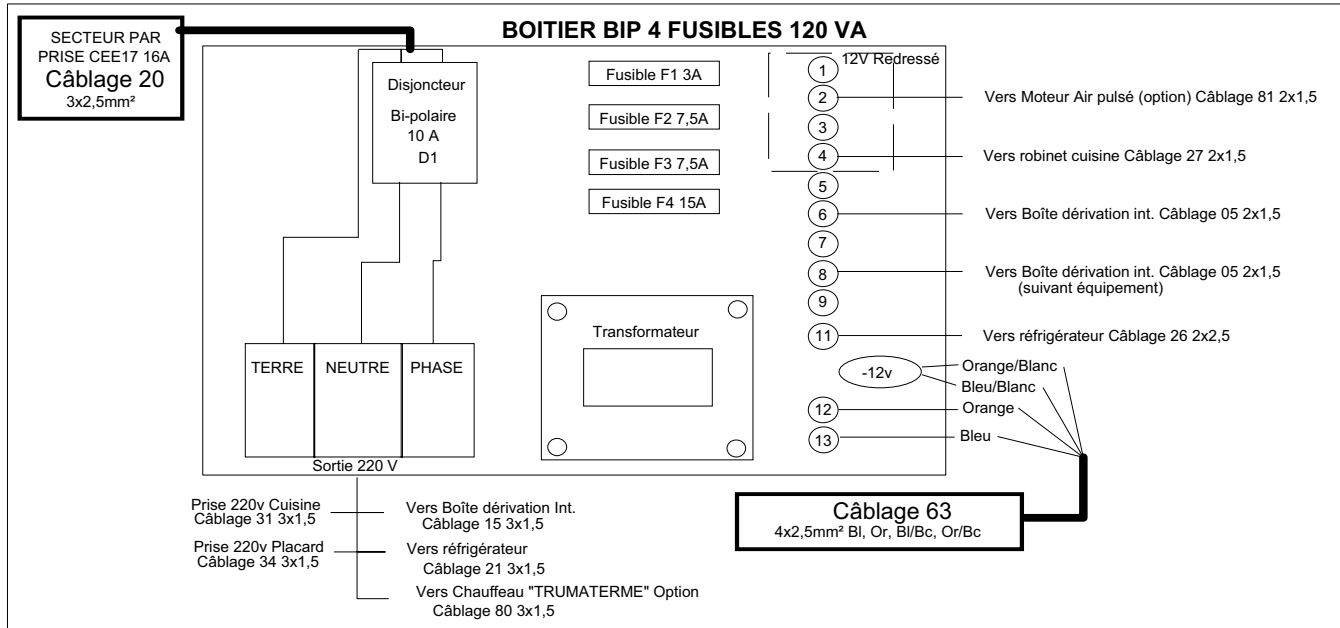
SECTEUR PAR PRISE CEE17 16A
Câblage 20
3x2,5mm²

BOITIER BIP 4 FUSIBLES 120 VA

Disjoncteur
Bi-polaire
10 A
D1

Fusible F1 3A
Fusible F2 7,5A
Fusible F3 7,5A
Fusible F4 15A

12V Redressé
1
2
3
4
5
6
7
8
9
11

Vers Moteur Air pulsé (option) Câblage 81 2x1,5
Vers robinet cuisine Câblage 27 2x1,5
Vers Boîte dérivation int. Câblage 05 2x1,5
Vers Boîte dérivation int. Câblage 05 2x1,5
(suivant équipement)
Vers réfrigérateur Câblage 26 2x2,5

Transformateur

TERRE
NEUTRE
PHASE
Sortie 220 V

-12v
Orange/Blanc
Bleu/Blanc
12
Orange
13
Bleu

Câblage 63
4x2,5mm² Bl, Or, Bl/Bc, Or/Bc

Prise 220v Cuisine
Câblage 31 3x1,5
Vers Boîte dérivation Int.
Câblage 15 3x1,5
Prise 220v Placard
Câblage 34 3x1,5
Vers réfrigérateur
Câblage 21 3x1,5
Vers Chauffeau "TRUMATERME" Option
Câblage 80 3x1,5